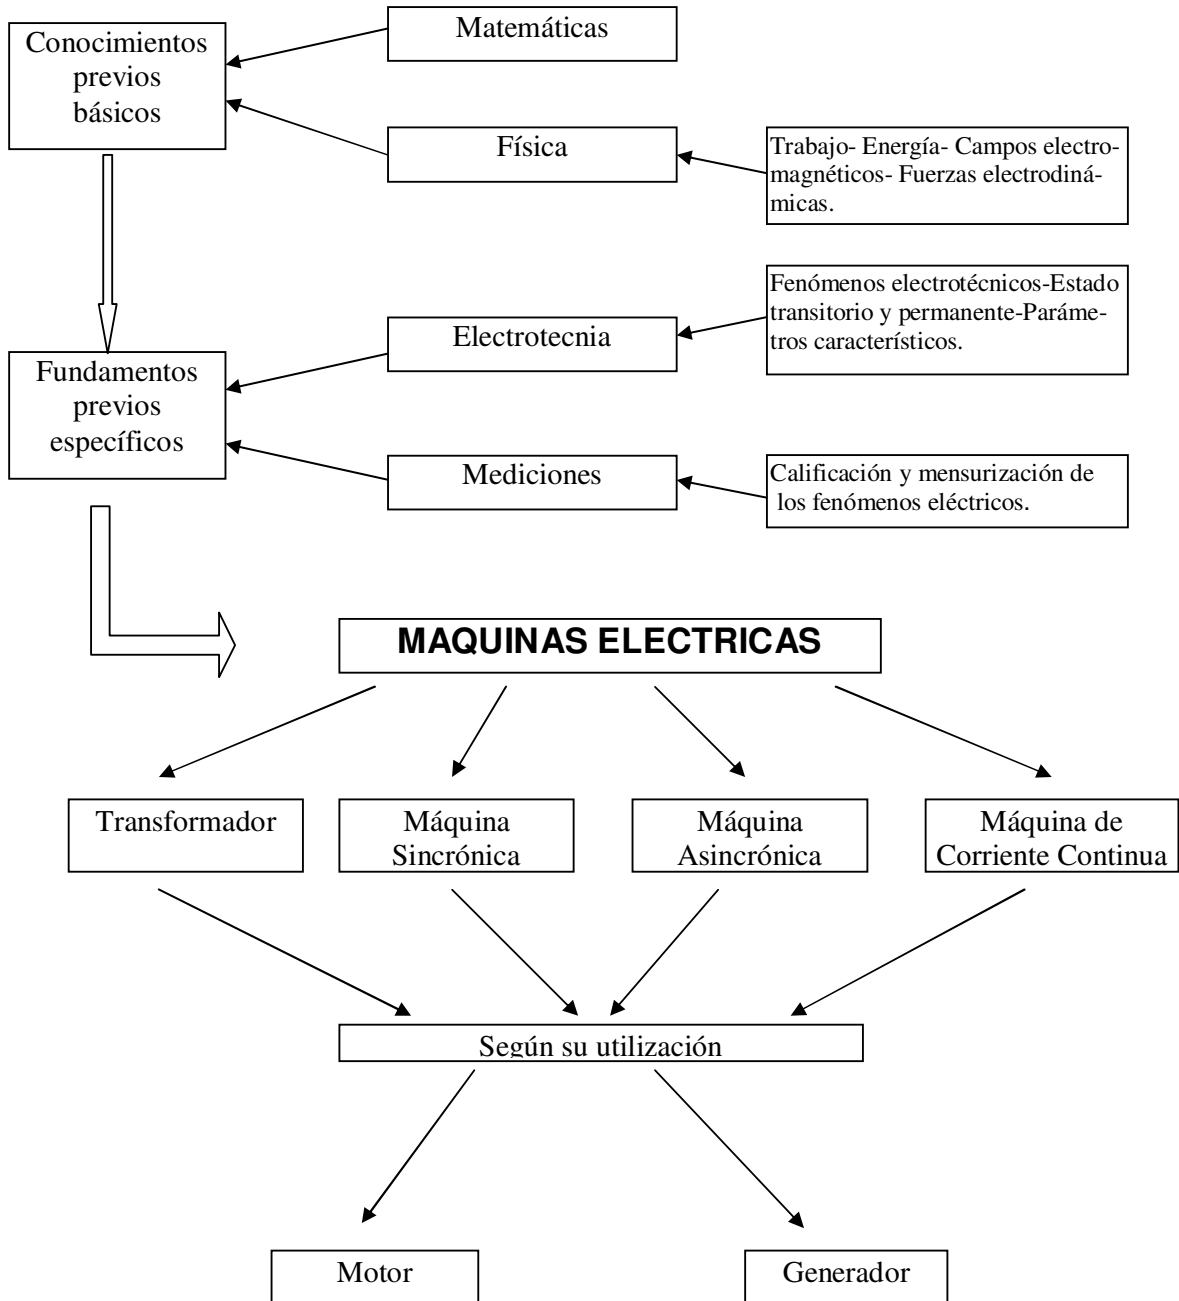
Conocimientos previos básicos

Matemáticas

Física

Trabajo- Energía- Campos electromagnéticos- Fuerzas electrodinámicas.

Fenómenos electrotécnicos-Estado transitorio y permanente-Parámetros característicos.

Electrotecnia

Fundamentos previos específicos

Mediciones

Calificación y mensurización de los fenómenos eléctricos.

MAQUINAS ELECTRICAS

Transformador

Máquina Sincrónica

Máquina Asincrónica

Máquina de Corriente Continua

Según su utilización

Motor

Generador